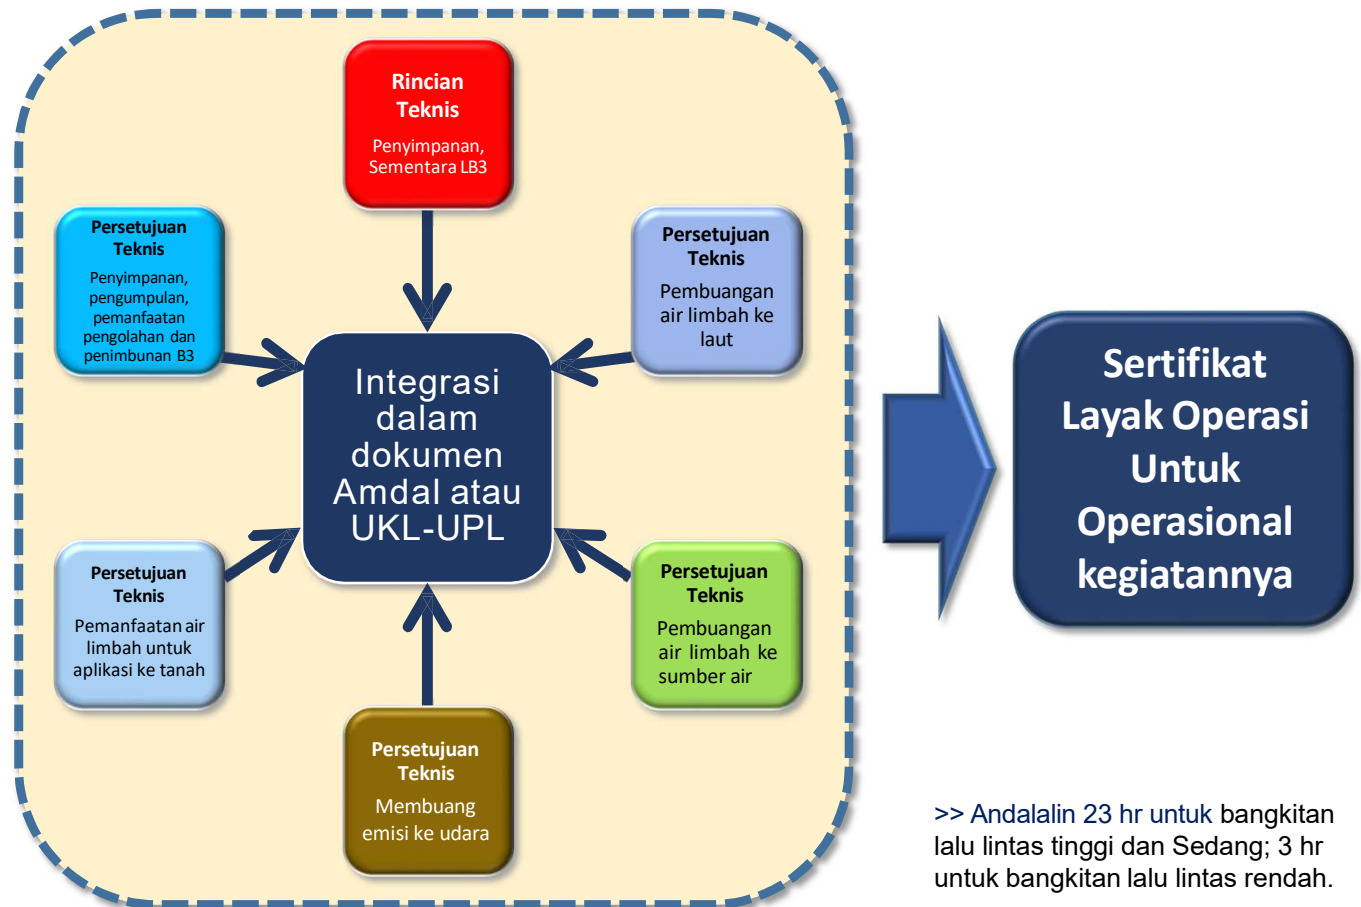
Rincian Teknis
Penyimpanan, Sementara LB3

Persetujuan Teknis
Penyimpanan, pengumpulan, pemanfaatan pengolahan dan penimbunan B3

Persetujuan Teknis
Pembuangan air limbah ke laut

Integrasi dalam dokumen Amdal atau UKL-UPL

Persetujuan Teknis
Pemanfaatan air limbah untuk aplikasi ke tanah

Persetujuan Teknis
Pembuangan air limbah ke sumber air

Persetujuan Teknis
Membuang emisi ke udara

Sertifikat Layak Operasi Untuk Operasional kegiatannya

>> Andalalin 23 hr untuk bangkitan lalu lintas tinggi dan Sedang; 3 hr untuk bangkitan lalu lintas rendah.